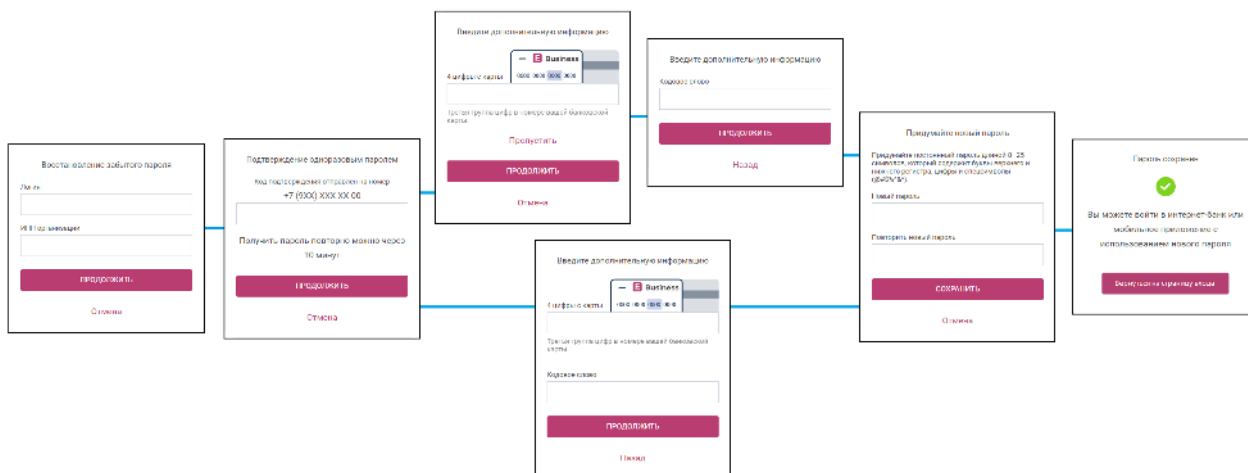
Восстановление забытого пароля

Логин

ИНН организации

ПРОДОЛЖИТЬ

Отмена

Подтверждение одноразовым паролем

Код подтверждения отправлен на номер

+7 (900) XXX XX 00

Получить пароль повторно можно через 10 минут

ПРОДОЛЖИТЬ

Отмена

Введите дополнительную информацию

Business

0000 0000 0000 0000

4 цифры с карты

Третья группа цифр в номере вашей банковской карты

Пропустить

ПРОДОЛЖИТЬ

Отмена

Введите дополнительную информацию

Кодовое слово

ПРОДОЛЖИТЬ

Назад

Введите дополнительную информацию

Business

0000 0000 0000 0000

4 цифры с карты

Третья группа цифр в номере вашей банковской карты

Кодовое слово

ПРОДОЛЖИТЬ

Назад

Придумайте новый пароль

Придумайте постоянный пароль длиной 8–25 символов, который содержит буквы верхнего и нижнего регистра, цифры и спецсимволы (@#$%^&*)

Новый пароль

Повторить новый пароль

СОХРАНИТЬ

Отмена

Пароль сохранен

Вы можете войти в интернет-банк или мобильное приложение с использованием нового пароля

Вернуться на страницу входа